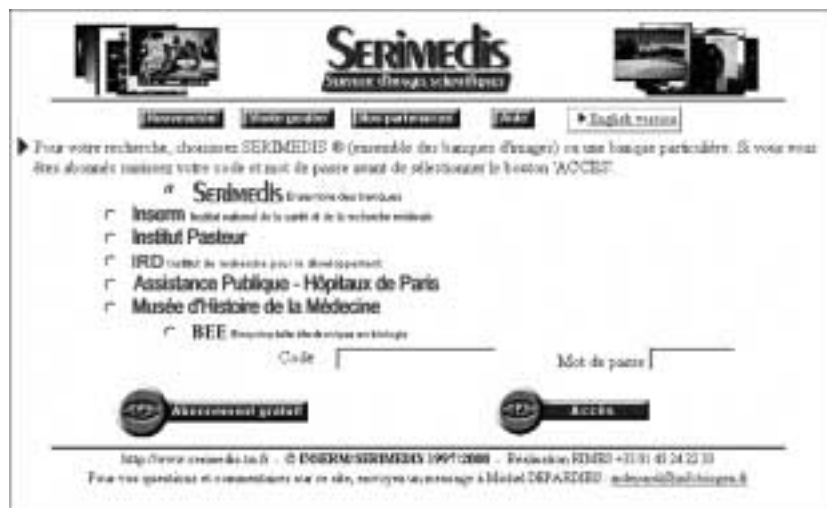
SERIMEDIS
Serveur d'images scientifiques

Bienvenue | Mode rapide | Mode précis | Aide | ▸ English version

Pour votre recherche, choisissez SERIMEDIS ® (ensemble des banques d'images) ou une banque particulière. Si vous vous êtes abonnés saisissez votre code et mot de passe avant de sélectionner le bouton 'ACCES'.

SERIMEDIS Ensemble des banques
Inserm Institut national de la santé et de la recherche médicale
Institut Pasteur
IRD Institut de recherche pour le développement
Assistance Publique - Hôpitaux de Paris
Musée d'Histoire de la Médecine
BEE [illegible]

Code

Mot de passe

Abonnement gratuit

Accès

http://www.serimedis.inserm.fr - © INSERM/SERIMEDIS 1997/2000 - Réalisation RIMES +33 01 45 24 22 33
Pour vos questions et commentaires sur ce site, envoyez un message à Michel DEPARDIEU : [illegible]